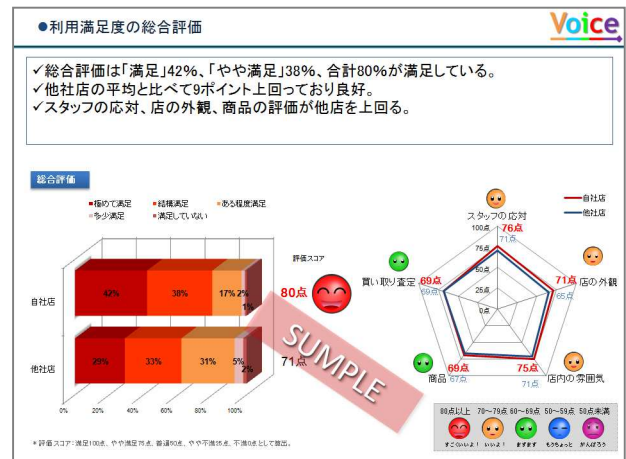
●利用満足度の総合評価

Voice

✓総合評価は「満足」42%、「やや満足」38%、合計80%が満足している。
✓他社店の平均と比べて9ポイント上回っており良好。
✓スタッフの応対、店の外観、商品の評価が他店を上回る。

総合評価

■極めて満足 ■結構満足 ■ある程度満足 ■やや不満足 ■満足していない

評価スコア

| | | | | | |
|---|---|---|---|---|---|
| 自社店 | 42% | 38% | 17% | 2% | 1% |
| 他社店 | 29% | 33% | 31% | 5% | 2% |

80点
71点

0% 20% 40% 60% 80% 100%

SUMPLE

■自社店
■他社店

スタッフの応対 76点 71点
店の外観 71点 65点
店内の雰囲気 75点 71点
商品 69点 67点
買い取り査定 69点 69点

100点 75点 50点 25点 0点

80点以上 70～79点 60～69点 50～59点 50点未満
すごいいよ! いいよ! まずまず もうちょっと がんばろう

＊評価スコア：満足100点、やや満足75点、普通50点、やや不満25点、不満0点として算出。